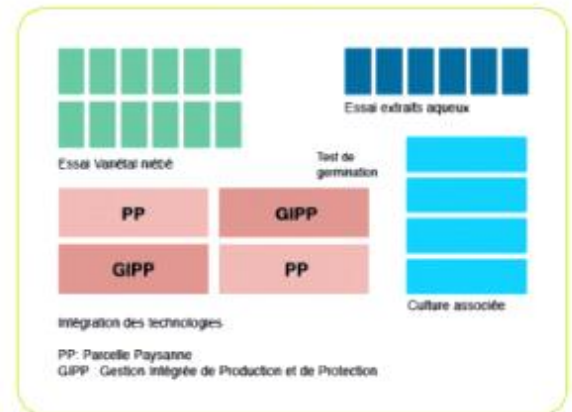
Essai extraits aqueux

Essai Variétal niébé

Test de germination

| PP | GIPP |
|---|---|
| GIPP | PP |

Culture associée

Intégration des technologies

PP: Parcelle Paysanne
GIPP : Gestion Intégrée de Production et de Protection